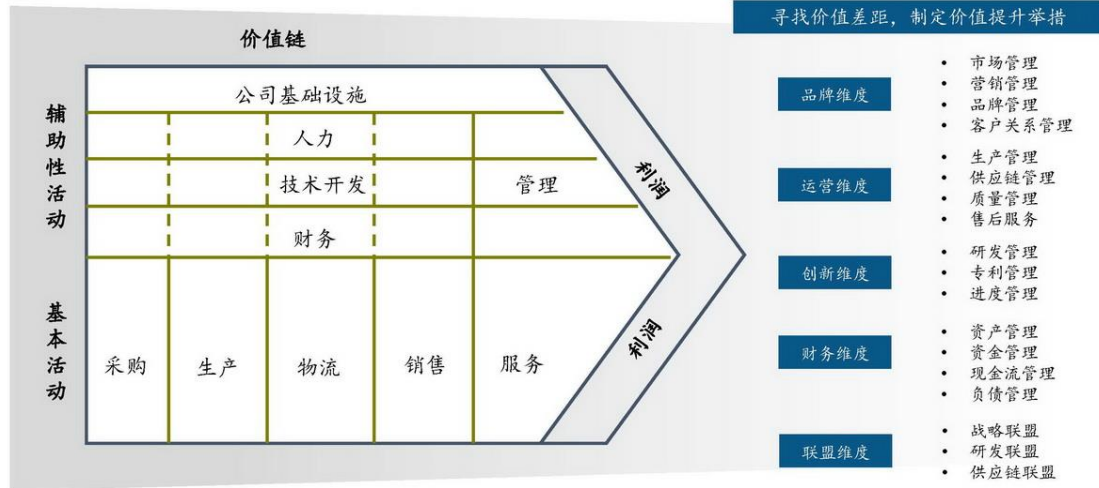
价值链

辅助性活动

公司基础设施
人力
技术开发
管理
财务

基本活动

采购
生产
物流
销售
服务

利润
利润

寻找价值差距，制定价值提升举措

品牌维度
• 市场管理
• 营销管理
• 品牌管理
• 客户关系管理

运营维度
• 生产管理
• 供应链管理
• 质量管理
• 售后服务

创新维度
• 研发管理
• 专利管理
• 进度管理

财务维度
• 资产管理
• 资金管理
• 现金流管理
• 负债管理

联盟维度
• 战略联盟
• 研发联盟
• 供应链联盟